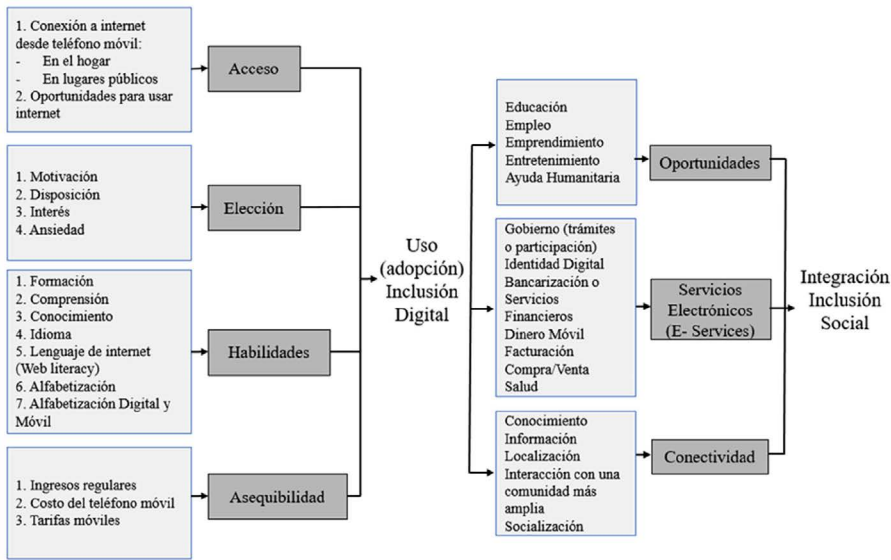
1. Conexión a internet desde teléfono móvil:
- En el hogar
- En lugares públicos
2. Oportunidades para usar internet

Acceso

1. Motivación
2. Disposición
3. Interés
4. Ansiedad

Elección

1. Formación
2. Comprensión
3. Conocimiento
4. Idioma
5. Lenguaje de internet (Web literacy)
6. Alfabetización
7. Alfabetización Digital y Móvil

Habilidades

1. Ingresos regulares
2. Costo del teléfono móvil
3. Tarifas móviles

Asequibilidad

Uso (adopción) Inclusión Digital

Educación
Empleo
Emprendimiento
Entretenimiento
Ayuda Humanitaria

Oportunidades

Gobierno (trámites o participación)
Identidad Digital
Bancarización o Servicios Financieros
Dinero Móvil
Facturación
Compra/Venta
Salud

Servicios Electrónicos (E- Services)

Conocimiento
Información
Localización
Interacción con una comunidad más amplia
Socialización

Conectividad

Integración Inclusión Social